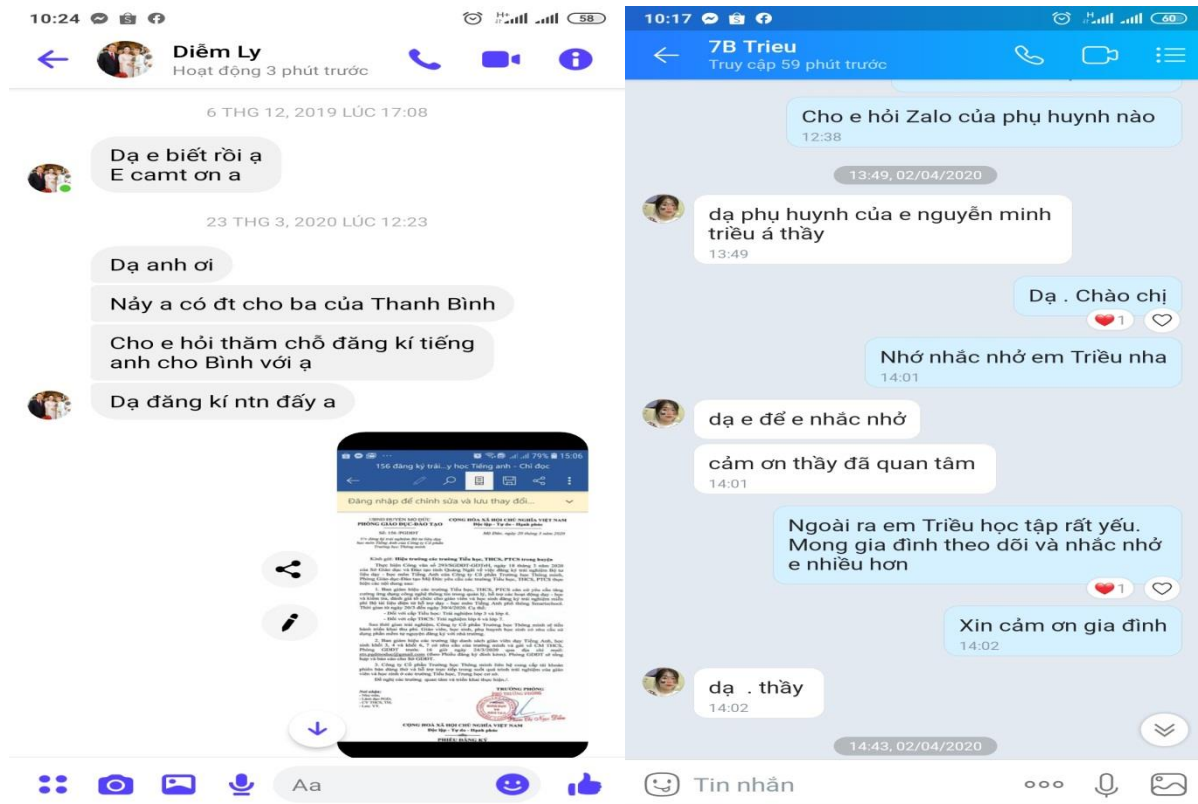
10:24

Diễm Ly
Hoạt động 3 phút trước

6 THG 12, 2019 LÚC 17:08

Dạ e biết rồi ạ
E camt ơn a

23 THG 3, 2020 LÚC 12:23

Dạ anh ơi

Nảy a có đt cho ba của Thanh Bình

Cho e hỏi thăm chỗ đăng kí tiếng anh cho Bình với ạ

Dạ đăng kí ntn đấy a

79% 15:06
156 đăng ký trải...y học Tiếng anh - Chỉ đọc
Đăng nhập để chỉnh sửa và lưu thay đổi...

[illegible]

Aa

10:17

7B Trieu
Truy cập 59 phút trước

Cho e hỏi Zalo của phụ huynh nào
12:38

13:49, 02/04/2020

dạ phụ huynh của e nguyễn minh triều á thầy
13:49

Dạ . Chào chị

1

Nhớ nhắc nhở em Triều nha
14:01

dạ e để e nhắc nhở

cảm ơn thầy đã quan tâm
14:01

Ngoài ra em Triều học tập rất yếu. Mong gia đình theo dõi và nhắc nhở e nhiều hơn

1

Xin cảm ơn gia đình
14:02

dạ . thầy
14:02

14:43, 02/04/2020

Tin nhắn